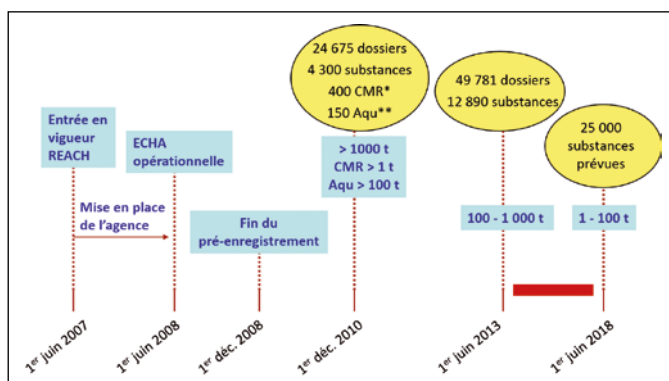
24 675 dossiers
4 300 substances
400 CMR*
150 Aqu**

49 781 dossiers
12 890 substances

25 000 substances prévues

Entrée en vigueur REACH

ECHA opérationnelle

Mise en place de l'agence

Fin du pré-enregistrement

> 1000 t
CMR > 1 t
Aqu > 100 t

100 - 1 000 t

1 - 100 t

$1^{er}$ juin 2007

$1^{er}$ juin 2008

$1^{er}$ déc. 2008

$1^{er}$ déc. 2010

$1^{er}$ juin 2013

$1^{er}$ juin 2018